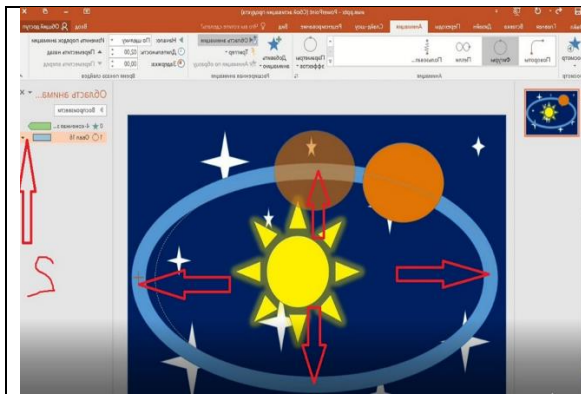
www.pptx - PowerPoint (Сбой активации продукта)

Главная
Вставка
Дизайн
Переходы
Анимация
Слайд-шоу
Рецензирование
Вид
Что вы хотите сделать?
Вход
Общий доступ

Просмотр
Появление
Фигура
Петли
Пульсация
Параметры эффектов
Добавить анимацию
Область анимации
Триггер
Анимация по образцу
Расширенная анимация
Начало: По щелчку
Длительность: 02,00
Задержка: 00,00
Изменить порядок анимации
Переместить назад
Переместить вперед
Время показа слайдов

Область анима...
Воспроизвести
0 4 Звезда 4...
1 Овал 18

2